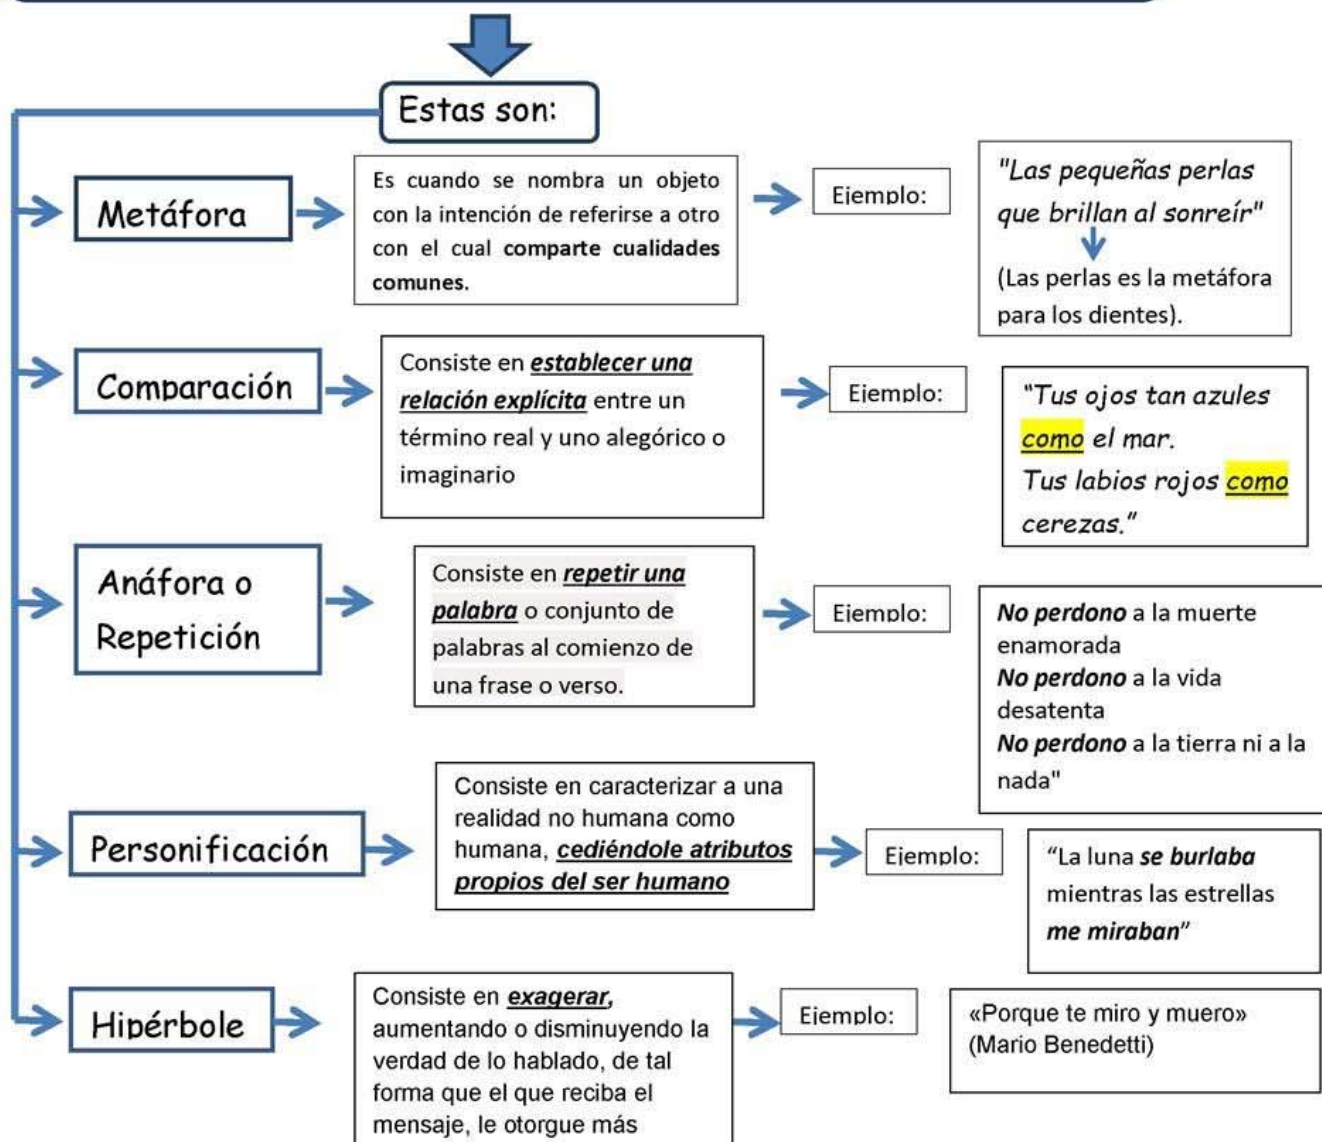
Estas son:

Metáfora

Es cuando se nombra un objeto con la intención de referirse a otro con el cual comparte cualidades comunes.

Ejemplo:

"Las pequeñas perlas que brillan al sonreír"

(Las perlas es la metáfora para los dientes).

Comparación

Consiste en establecer una relación explícita entre un término real y uno alegórico o imaginario

Ejemplo:

"Tus ojos tan azules como el mar.
Tus labios rojos como cerezas."

Anáfora o Repetición

Consiste en repetir una palabra o conjunto de palabras al comienzo de una frase o verso.

Ejemplo:

No perdono a la muerte enamorada
No perdono a la vida desatenta
No perdono a la tierra ni a la nada"

Personificación

Consiste en caracterizar a una realidad no humana como humana, cediéndole atributos propios del ser humano

Ejemplo:

"La luna se burlaba mientras las estrellas me miraban"

Hipérbole

Consiste en exagerar, aumentando o disminuyendo la verdad de lo hablado, de tal forma que el que reciba el mensaje, le otorgue más

Ejemplo:

«Porque te miro y muero»
(Mario Benedetti)